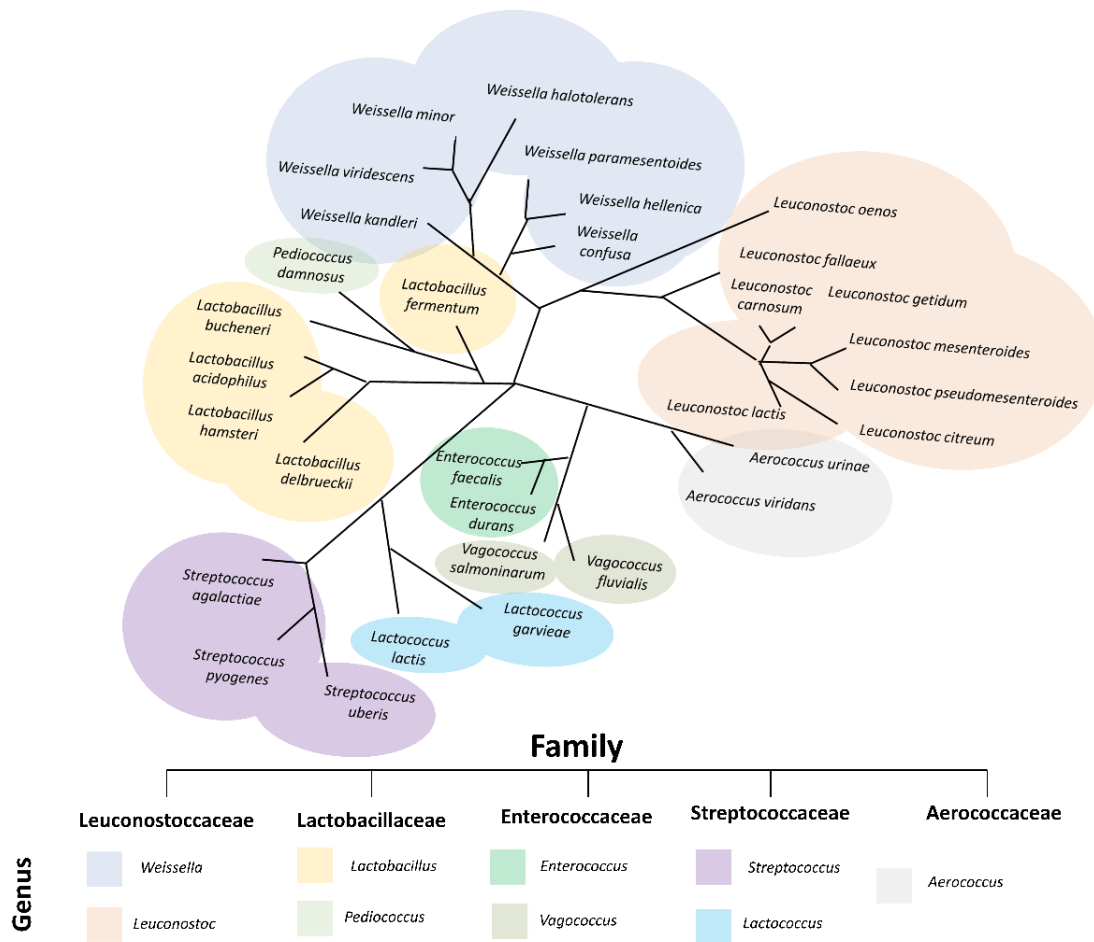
Weissella minor
Weissella halotolerans
Weissella paramesentoides
Weissella viridescens
Weissella hellenica
Weissella kandleri
Weissella confusa
Pediococcus damnosus
Lactobacillus fermentum
Leuconostoc oenos
Leuconostoc fallaeux
Leuconostoc carnosum
Leuconostoc getidum
Lactobacillus bucheneri
Lactobacillus acidophilus
Lactobacillus hamsteri
Lactobacillus delbrueckii
Leuconostoc mesenteroides
Leuconostoc pseudomesenteroides
Leuconostoc lactis
Leuconostoc citreum
Aerococcus urinae
Aerococcus viridans
Enterococcus faecalis
Enterococcus durans
Vagococcus salmoninarum
Vagococcus fluvialis
Streptococcus agalactiae
Streptococcus pyogenes
Streptococcus uberis
Lactococcus lactis
Lactococcus garvieae

Family

Leuconostoccaceae
Lactobacillaceae
Enterococcaceae
Streptococcaceae
Aerococcaceae

Genus

Weissella
Leuconostoc
Lactobacillus
Pediococcus
Enterococcus
Vagococcus
Streptococcus
Lactococcus
Aerococcus